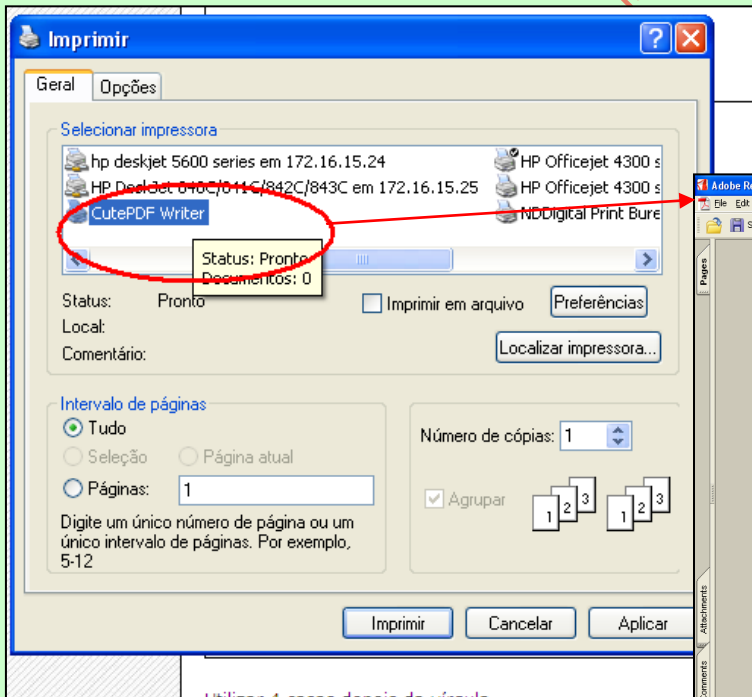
Imprimir

Geral | Opções

Selecionar impressora

hp deskjet 5600 series em 172.16.15.24
HP DeskJet 840C/841C/842C/843C em 172.16.15.25
CutePDF Writer
HP Officejet 4300 s
HP Officejet 4300 s
NDDigital Print Bure

Status: Pronto
Documentos: 0

Status: Pronto
Local:
Comentário:

Imprimir em arquivo
Preferências
Localizar impressora...

Intervalo de páginas
Tudo
Seleção
Página atual
Páginas: 1
Digite um único número de página ou um único intervalo de páginas. Por exemplo, 5-12

Número de cópias: 1
Agrupar
1 2 3
1 2 3

Imprimir | Cancelar | Aplicar

Adobe R
File Edit
Pages
Attachments
Comments

Utilizar 4 casas depois da vírgula